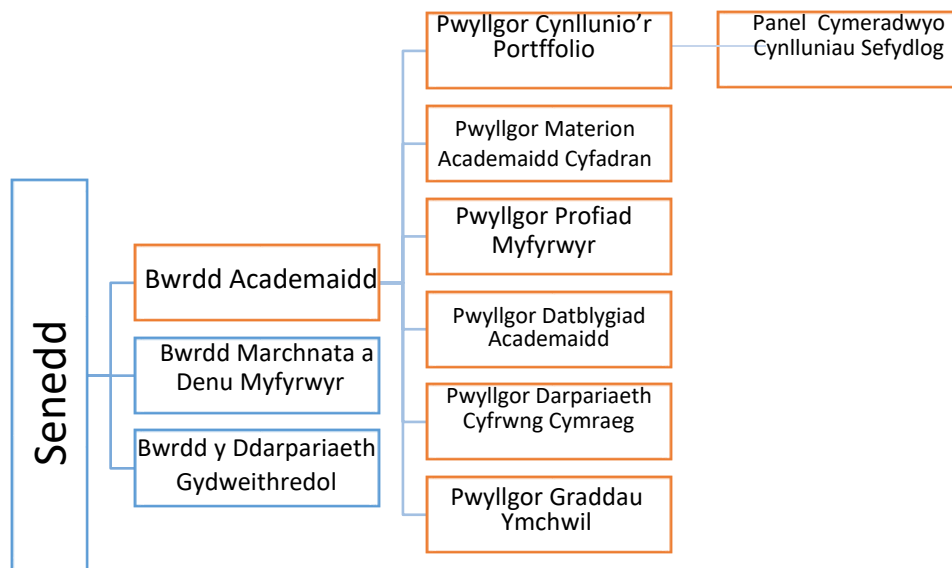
Senedd

Bwrdd Academaidd

Bwrdd Marchnata a Denu Myfyrwyr

Bwrdd y Ddarpariaeth Gydweithredol

Pwyllgor Cynllunio'r Portffolio

Panel Cymeradwyo Cynlluniau Sefydlog

Pwyllgor Materion Academaidd Cyfadran

Pwyllgor Profiad Myfyrwyr

Pwyllgor Datblygiad Academaidd

Pwyllgor Darpariaeth Cyfrwng Cymraeg

Pwyllgor Graddau Ymchwil